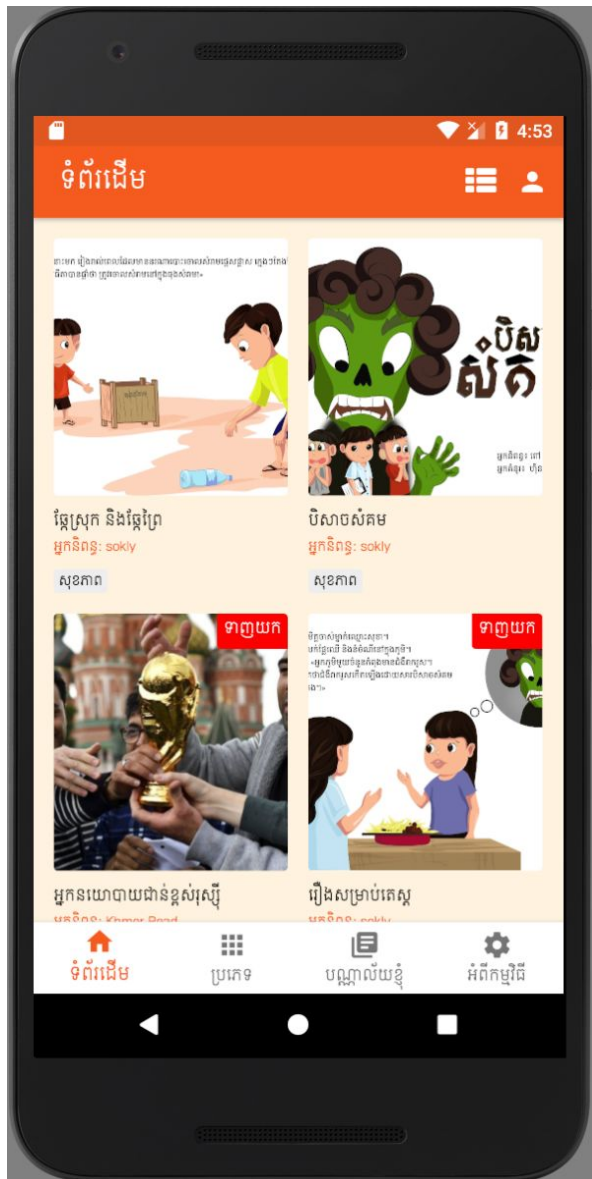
4:53

ទំព័រដើម

បិសាចសំគ

ផ្លែស្រុក និងផ្លែព្រៃ
អ្នកនិពន្ធ: sokly
សុខភាព

បិសាចសំគម
អ្នកនិពន្ធ: sokly
សុខភាព

ទាញយក

ទាញយក

អ្នកនយោបាយជាន់ខ្ពស់រុស្ស៊ី
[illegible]

រឿងសម្រាប់តេស្ត
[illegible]

ទំព័រដើម
ប្រភេទ
បណ្ណាល័យខ្ញុំ
អំពីកម្មវិធី